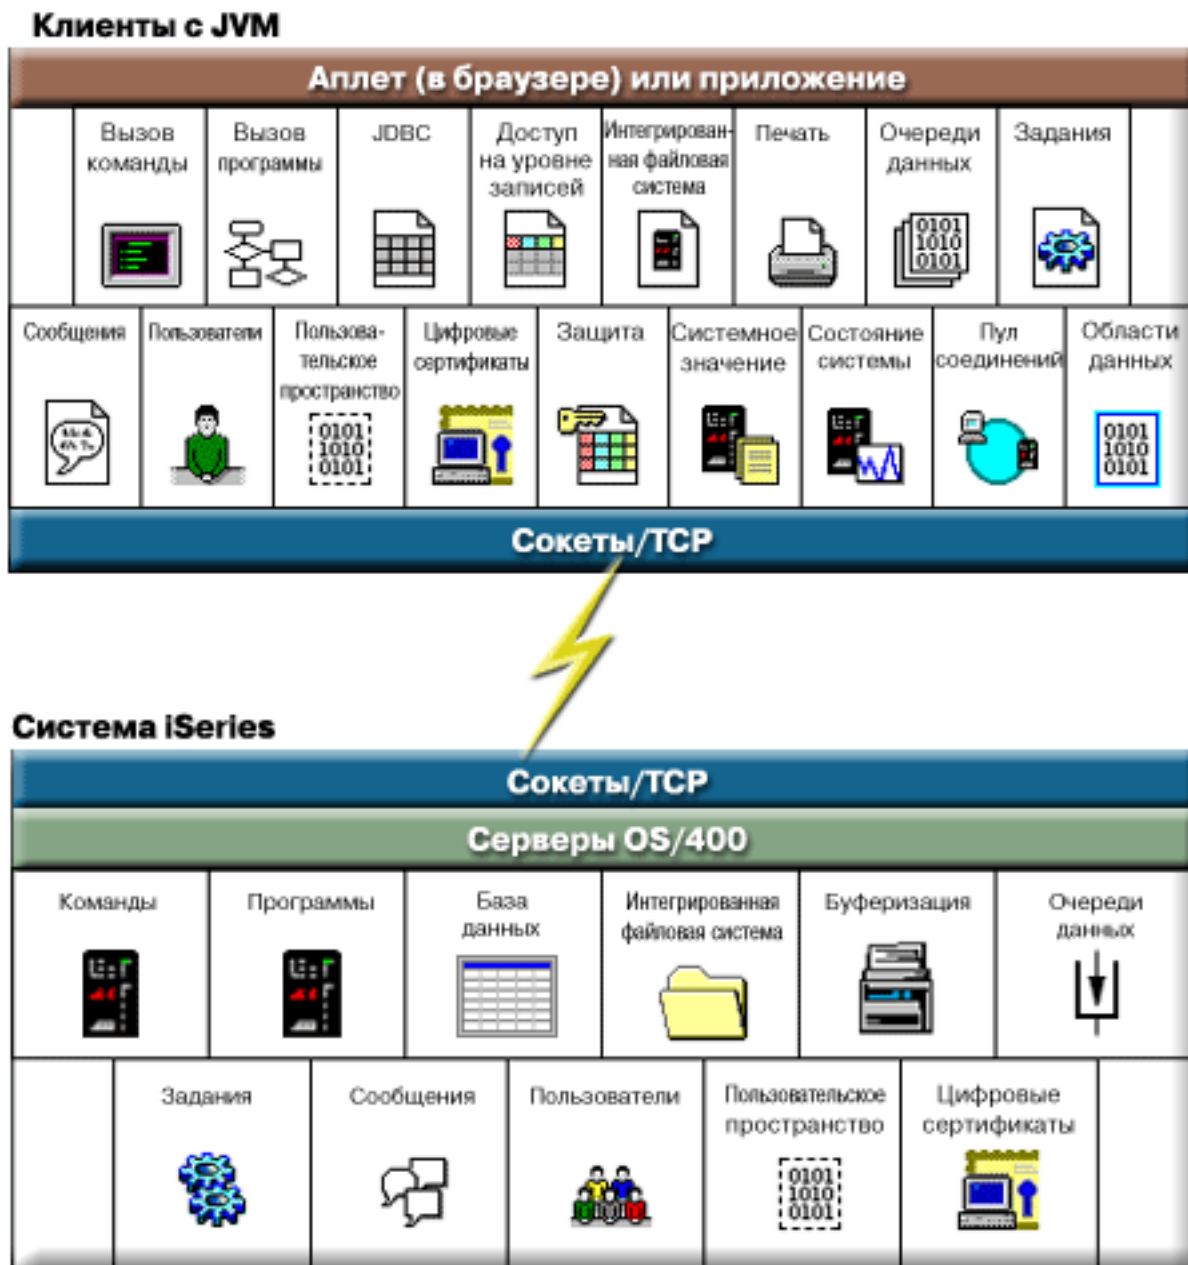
Клиенты с JVM

Аплет (в браузере) или приложение

Вызов команды

Вызов программы

JDBC

Доступ на уровне записей

Интегрированная файловая система

Печать

Очереди данных

0101
1010
0101

Задания

Сообщения

Пользователи

Пользовательское пространство

0101
1010
0101

Цифровые сертификаты

Защита

Системное значение

Состояние системы

Пул соединений

Области данных

0101
1010
0101

Сокеты/TCP

Система iSeries

Сокеты/TCP

Серверы OS/400

Команды

Программы

База данных

Интегрированная файловая система

Буферизация

Очереди данных

Задания

Сообщения

Пользователи

Пользовательское пространство

0101
1010
0101

Цифровые сертификаты